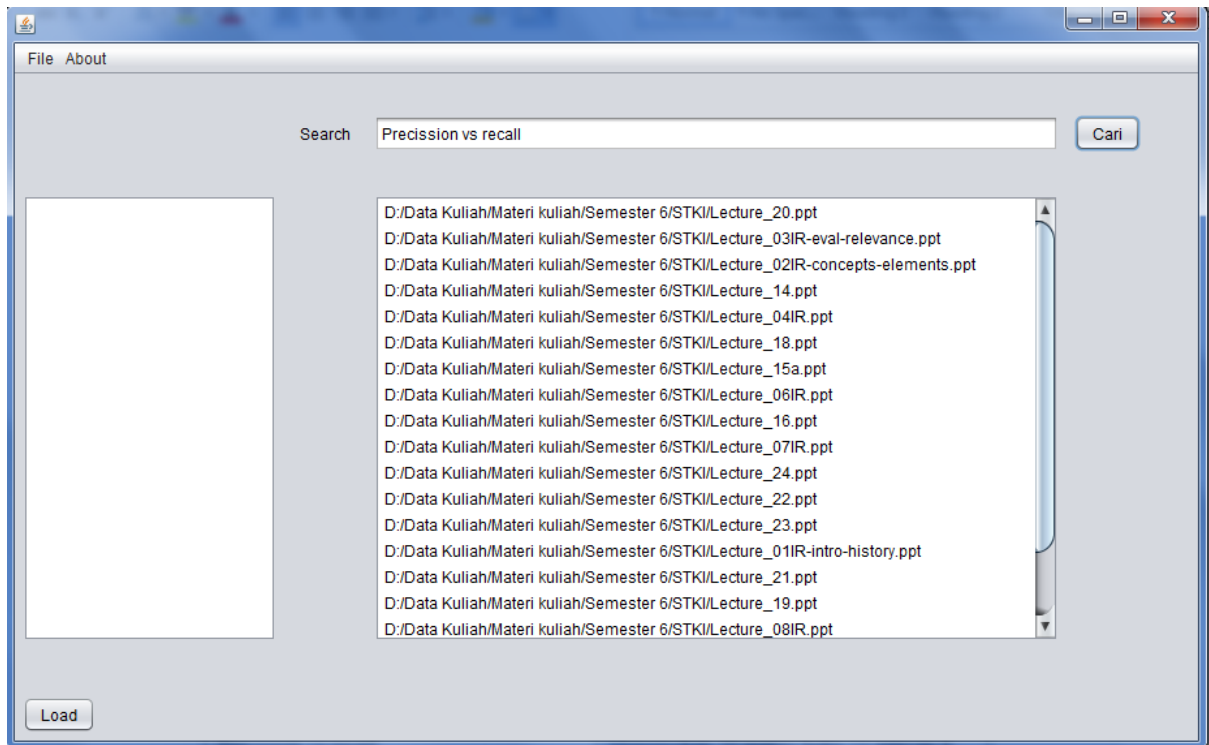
File About

Search Precission vs recall Cari

D:/Data Kuliah/Materi kuliah/Semester 6/STKI/Lecture_20.ppt
D:/Data Kuliah/Materi kuliah/Semester 6/STKI/Lecture_03IR-eval-relevance.ppt
D:/Data Kuliah/Materi kuliah/Semester 6/STKI/Lecture_02IR-concepts-elements.ppt
D:/Data Kuliah/Materi kuliah/Semester 6/STKI/Lecture_14.ppt
D:/Data Kuliah/Materi kuliah/Semester 6/STKI/Lecture_04IR.ppt
D:/Data Kuliah/Materi kuliah/Semester 6/STKI/Lecture_18.ppt
D:/Data Kuliah/Materi kuliah/Semester 6/STKI/Lecture_15a.ppt
D:/Data Kuliah/Materi kuliah/Semester 6/STKI/Lecture_06IR.ppt
D:/Data Kuliah/Materi kuliah/Semester 6/STKI/Lecture_16.ppt
D:/Data Kuliah/Materi kuliah/Semester 6/STKI/Lecture_07IR.ppt
D:/Data Kuliah/Materi kuliah/Semester 6/STKI/Lecture_24.ppt
D:/Data Kuliah/Materi kuliah/Semester 6/STKI/Lecture_22.ppt
D:/Data Kuliah/Materi kuliah/Semester 6/STKI/Lecture_23.ppt
D:/Data Kuliah/Materi kuliah/Semester 6/STKI/Lecture_01IR-intro-history.ppt
D:/Data Kuliah/Materi kuliah/Semester 6/STKI/Lecture_21.ppt
D:/Data Kuliah/Materi kuliah/Semester 6/STKI/Lecture_19.ppt
D:/Data Kuliah/Materi kuliah/Semester 6/STKI/Lecture_08IR.ppt

Load